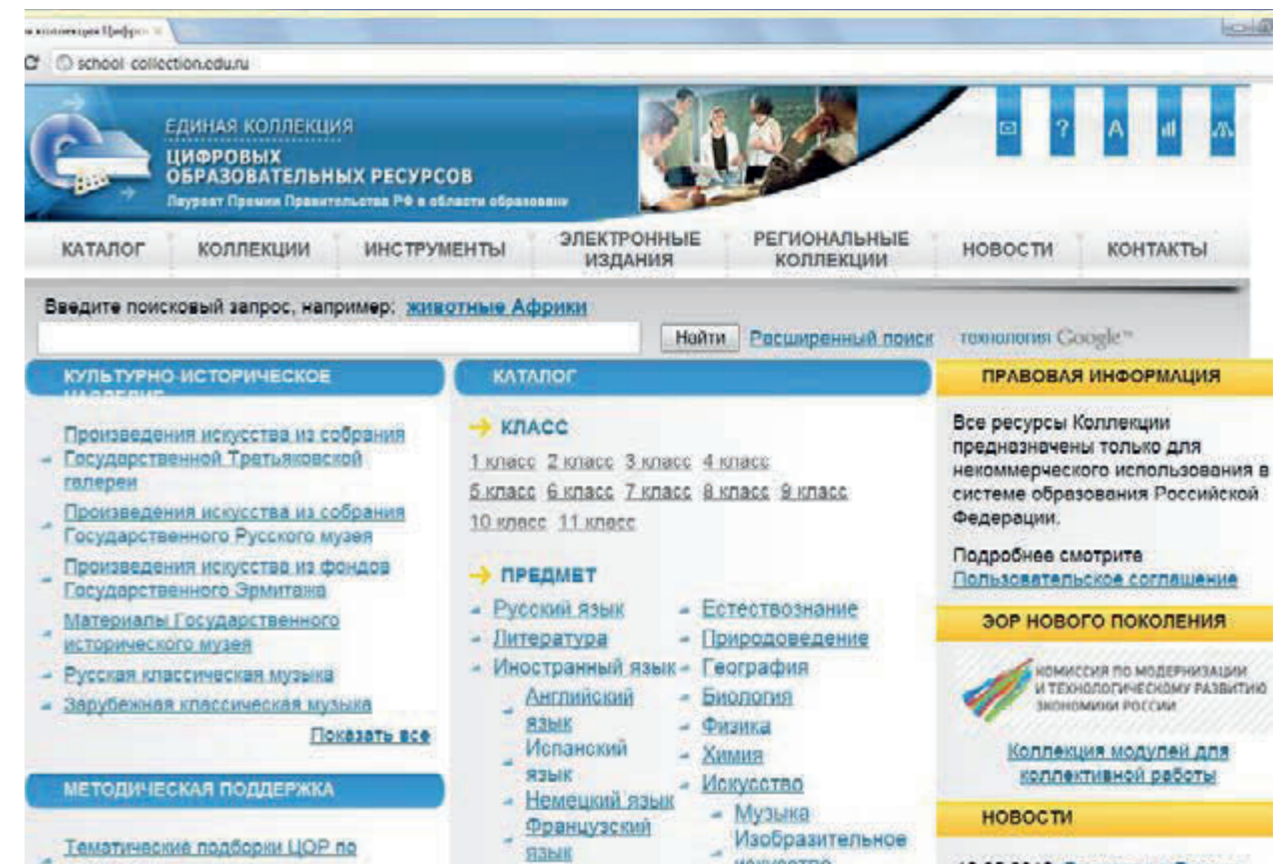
коллекция Цифро

school-collection.edu.ru

ЕДИНАЯ КОЛЛЕКЦИЯ
ЦИФРОВЫХ ОБРАЗОВАТЕЛЬНЫХ РЕСУРСОВ
Лауреат Премии Правительства РФ в области образования

КАТАЛОГ | КОЛЛЕКЦИИ | ИНСТРУМЕНТЫ | ЭЛЕКТРОННЫЕ ИЗДАНИЯ | РЕГИОНАЛЬНЫЕ КОЛЛЕКЦИИ | НОВОСТИ | КОНТАКТЫ

Введите поисковый запрос, например: животные Африки

Найти Расширенный поиск технология Google™

КУЛЬТУРНО-ИСТОРИЧЕСКОЕ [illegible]

Произведения искусства из собрания Государственной Третьяковской галереи
Произведения искусства из собрания Государственного Русского музея
Произведения искусства из фондов Государственного Эрмитажа
Материалы Государственного исторического музея
Русская классическая музыка
Зарубежная классическая музыка
Показать все

МЕТОДИЧЕСКАЯ ПОДДЕРЖКА

Тематические подборки ЦОР по

КАТАЛОГ

КЛАСС
1 класс 2 класс 3 класс 4 класс
5 класс 6 класс 7 класс 8 класс 9 класс
10 класс 11 класс

ПРЕДМЕТ
Русский язык
Литература
Иностранный язык
Английский язык
Испанский язык
Немецкий язык
Французский язык
Естествознание
Природоведение
География
Биология
Физика
Химия
Искусство
Музыка
Изобразительное искусство

ПРАВОВАЯ ИНФОРМАЦИЯ

Все ресурсы Коллекции предназначены только для некоммерческого использования в системе образования Российской Федерации.

Подробнее смотрите Пользовательское соглашение

ЭОР НОВОГО ПОКОЛЕНИЯ

КОМИССИЯ ПО МОДЕРНИЗАЦИИ И ТЕХНОЛОГИЧЕСКОМУ РАЗВИТИЮ ЭКОНОМИКИ РОССИИ

Коллекция модулей для коллективной работы

НОВОСТИ